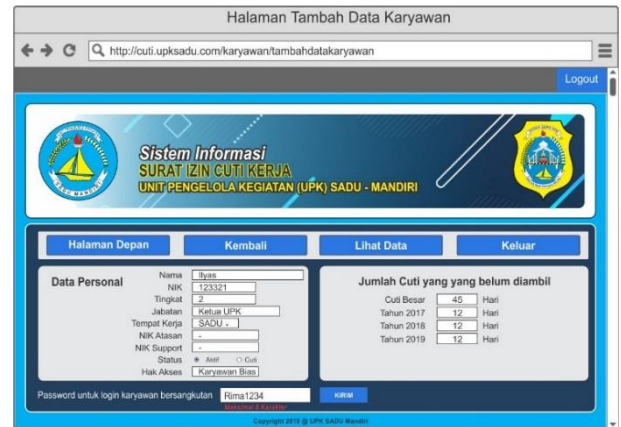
Halaman Tambah Data Karyawan

http://cuti.upksadu.com/karyawan/tambahdatakaryawan

Logout

Sistem Informasi
SURAT IZIN CUTI KERJA
UNIT PENGELOLA KEGIATAN (UPK) SADU - MANDIRI

Halaman Depan | Kembali | Lihat Data | Keluar

Data Personal

Nama: Ilyas
NIK: 123321
Tingkat: 2
Jabatan: Ketua UPK
Tempat Kerja: SADU
NIK Atasan: -
NIK Support: -
Status: Aktif / Cuti
Hak Akses: Karyawan Bias

Jumlah Cuti yang yang belum diambil

| | | |
|---|---|---|
| Cuti Besar | 45 | Hari |
| Tahun 2017 | 12 | Hari |
| Tahun 2018 | 12 | Hari |
| Tahun 2019 | 12 | Hari |

Password untuk login karyawan bersangkutan: Rima1234
Minimal 8 Karakter
KIRIM

Copyright 2019 @ UPK SADU Mandiri